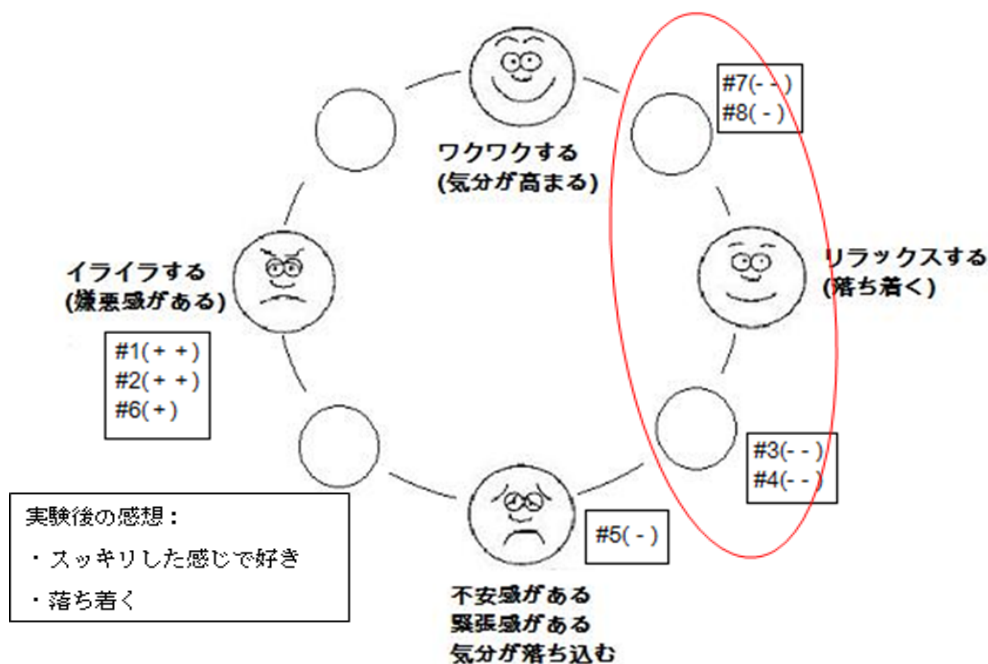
ワクワクする
(気分が高まる)

#7( - - )
#8( - )

リラックスする
(落ち着く)

イライラする
(嫌悪感がある)

#1( + + )
#2( + + )
#6( + )

#3( - - )
#4( - - )

#5( - )

不安感がある
緊張感がある
気分が落ち込む

実験後の感想：
・スッキリした感じで好き
・落ち着く